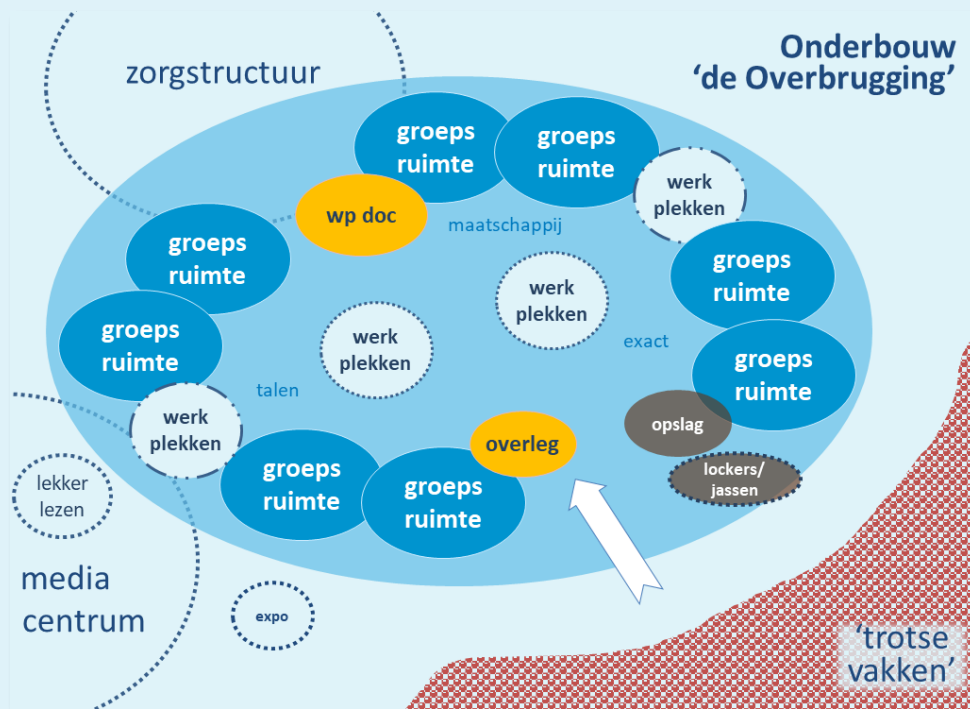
Onderbouw
'de Overbrugging'

zorgstructuur

groeps ruimte

groeps ruimte

werk plekken

wp doc

maatschappij

groeps ruimte

groeps ruimte

werk plekken

groeps ruimte

werk plekken

exact

groeps ruimte

talen

opslag

werk plekken

overleg

lockers/ jassen

groeps ruimte

groeps ruimte

lekker lezen

media centrum

expo

'trotse vakken'